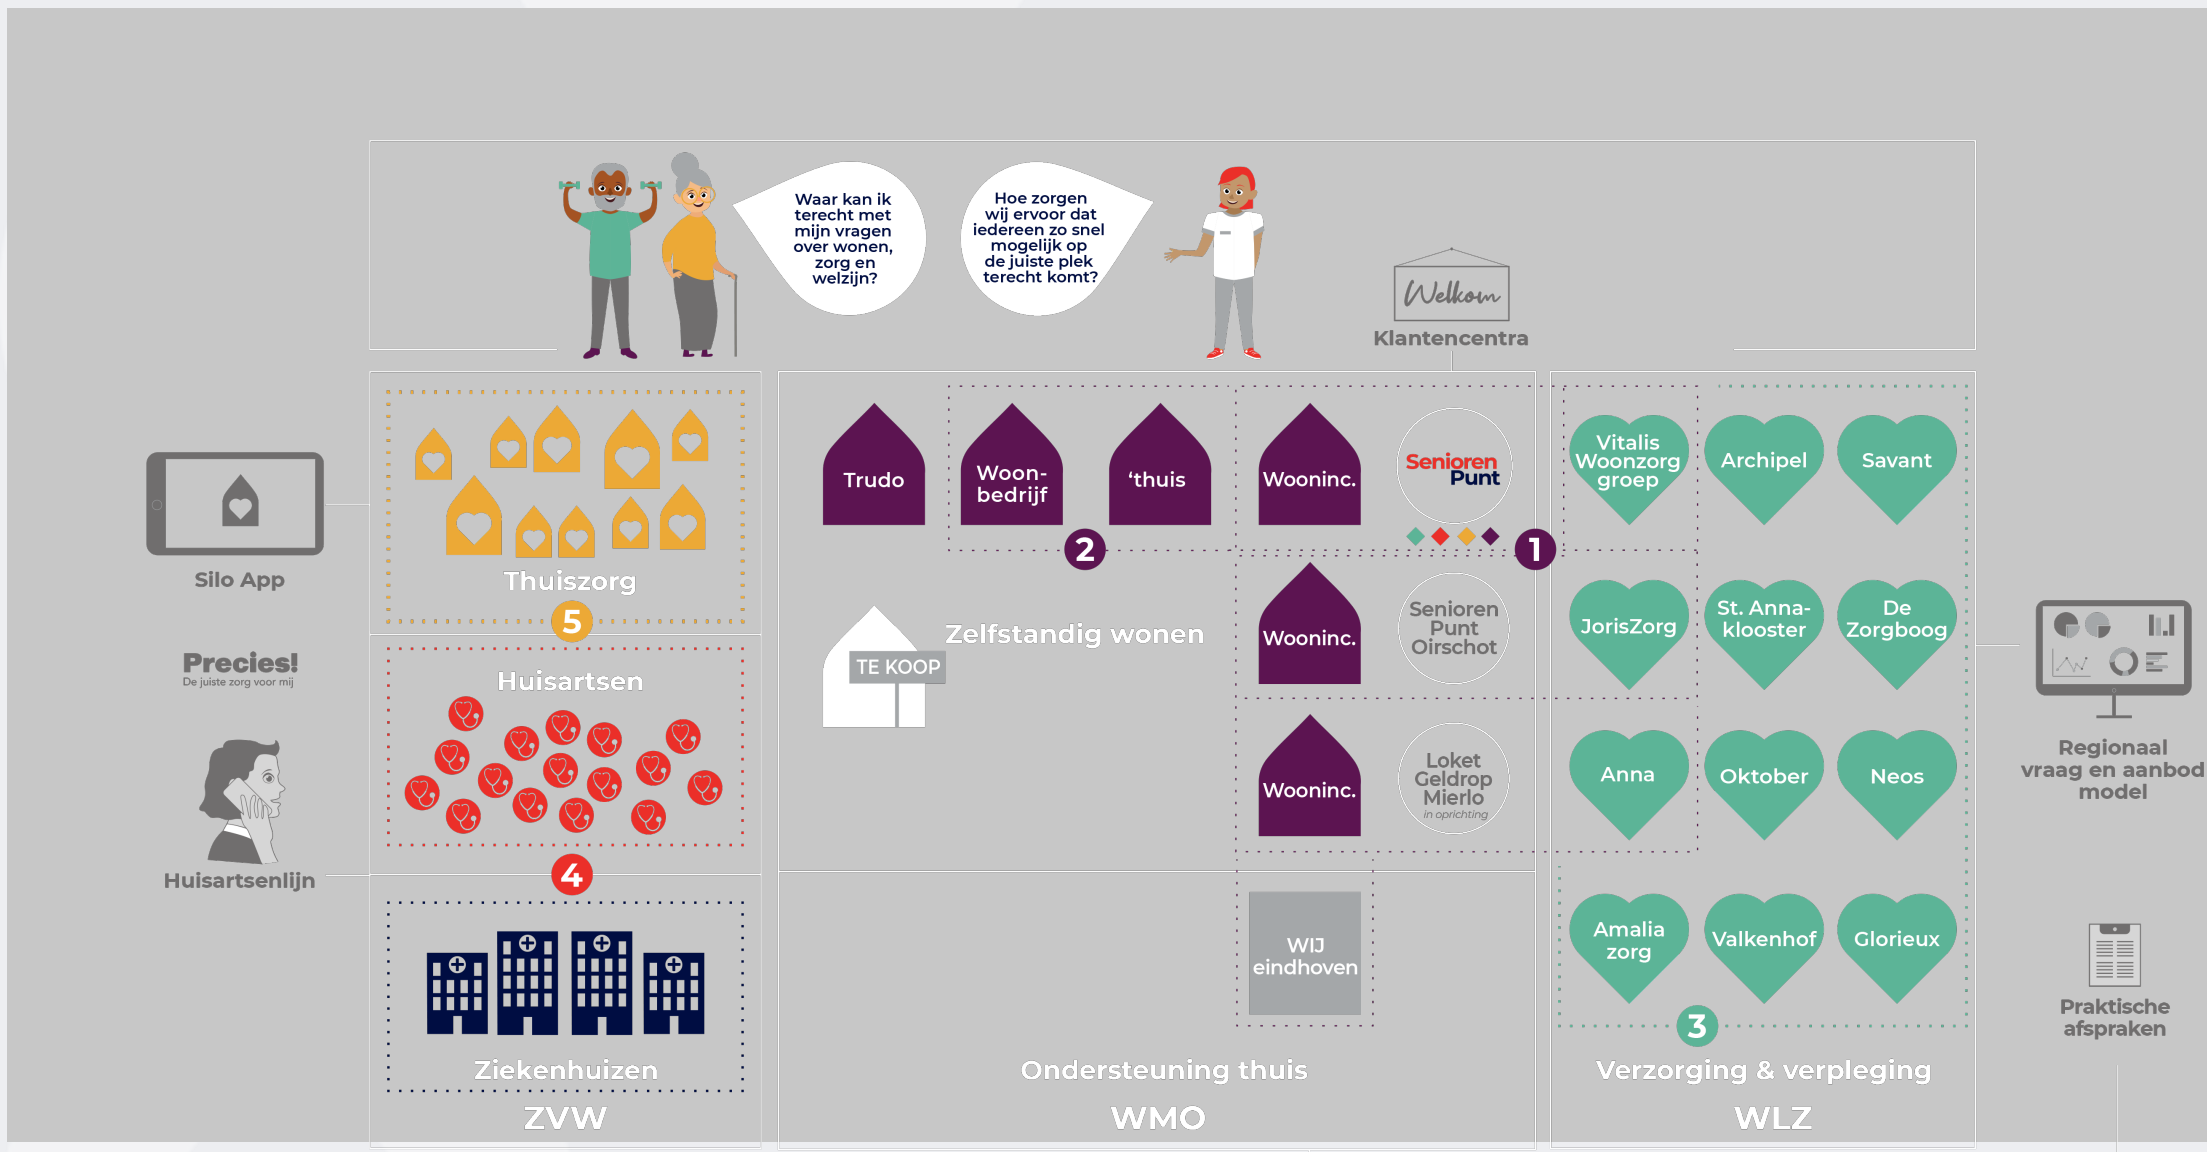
Waar kan ik terecht met mijn vragen over wonen, zorg en welzijn?

Hoe zorgen wij ervoor dat iedereen zo snel mogelijk op de juiste plek terecht komt?

Welkom
Klantencentra

Silo App

Precies!
De juiste zorg voor mij

Huisartsenlijn

Thuiszorg
5

Huisartsen
4

Ziekenhuizen
ZVW

Trudo
Woonbedrijf
'thuis
Wooninc.
Senioren Punt
2
1
Zelfstandig wonen
TE KOOP
Wooninc.
Senioren Punt Oirschot
Wooninc.
Loket Geldrop Mierlo
in oprichting
WIJ eindhoven
Ondersteuning thuis
WMO

Vitalis Woonzorg groep
Archipel
Savant
JorisZorg
St. Anna-klooster
De Zorgboog
Anna
Oktober
Neos
Amalia zorg
Valkenhof
Glorieux
3
Verzorging & verpleging
WLZ

Regionaal vraag en aanbod model

Praktische afspraken